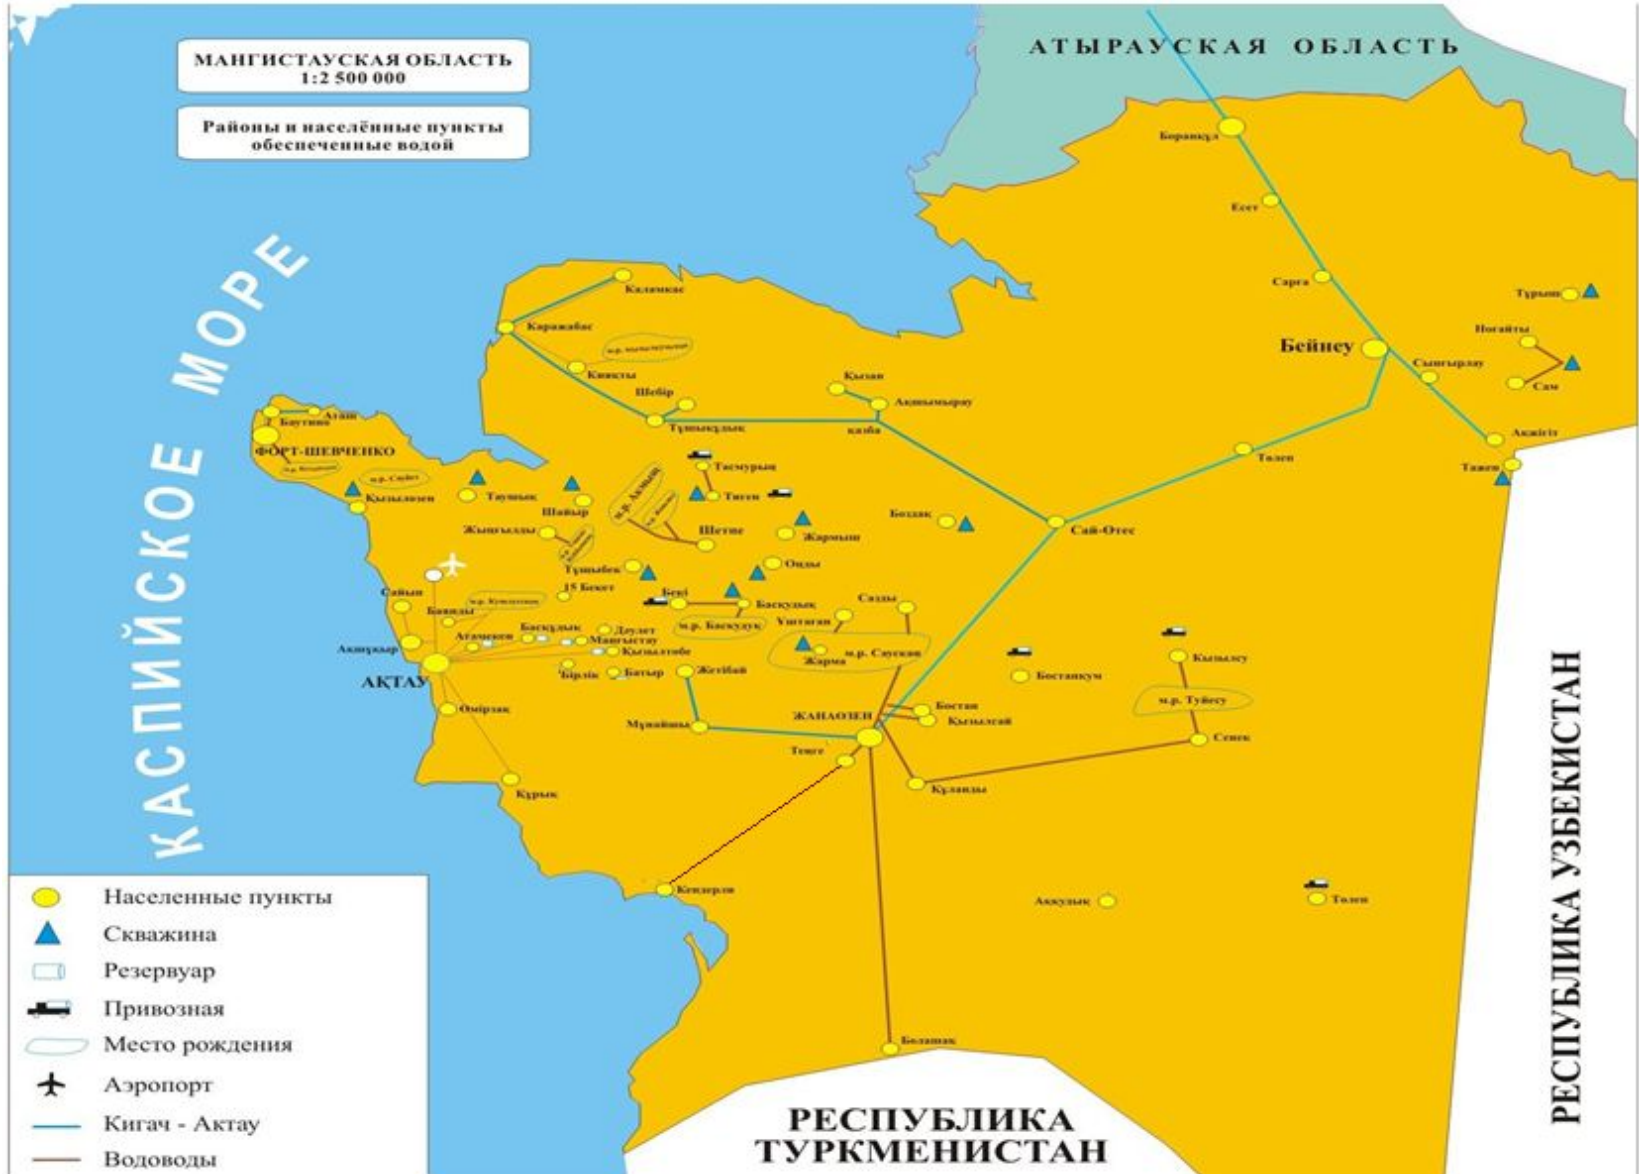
МАНГИСТАУСКАЯ ОБЛАСТЬ
1:2 500 000

Районы и населённые пункты обеспеченные водой

АТЫРАУСКАЯ ОБЛАСТЬ

КАСПИЙСКОЕ МОРЕ

Боранкул
Есет
Сарга
Бейнеу
Турыш
Ногайты
Сыңгырлау
Сам
Акжігіт
Тажен
Каламкас
Каражабас
м.р. Каламкас
Кияхты
Шебір
Тұщықұдық
Кызан
Акшымырау
казба
Төлен
Аташ
Баутино
ФОРТ-ШЕВЧЕНКО
м.р. Каламкас
м.р. Сайөтес
Кызылозен
Таушык
Шайыр
Жыңғылды
м.р. Асар
Тасмурын
Тиген
Шетпе
Жармыш
Бозшақ
Сай-Отес
Тұщыбек
15 Бекет
Оңды
Сайын
Баянды
м.р. Каражанбас
Бекі
Баскудык
м.р. Баскудук
Уштаган
Сазды
Атамекен
Басқұдық
Даулет
Мангыстау
Кызылтобе
Акшукыр
АКТАУ
Бірлік
Батыр
Жетібай
Жарма
м.р. Саукан
Бостанкум
Кызылсу
м.р. Түйесу
Омірзак
Мұнайшы
ЖАНАОЗЕН
Бостан
Кызылсай
Сенек
Тенге
Курык
Куланды
Кендерли
Акжулык
Толен
Болашак

РЕСПУБЛИКА УЗБЕКИСТАН

РЕСПУБЛИКА ТУРКМЕНИСТАН

Населенные пункты
Скважина
Резервуар
Привозная
Место рождения
Аэропорт
Кигач - Актау
Водоводы